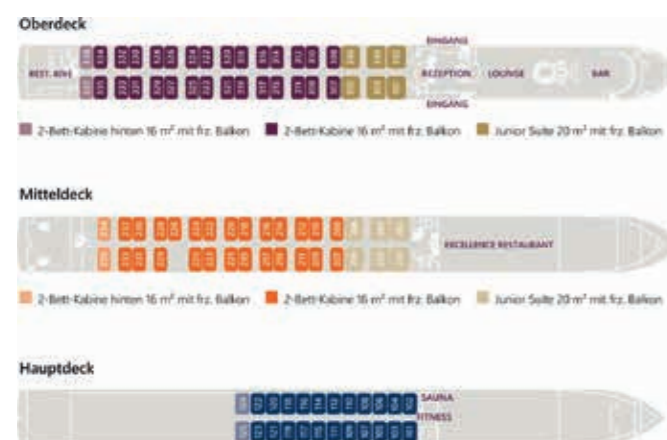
Oberdeck

EINGANG

REST. RIVE

REZEPTION LOUNGE BAR

EINGANG

2-Bett-Kabine hinten 16 m² mit frz. Balkon 2-Bett-Kabine 16 m² mit frz. Balkon Junior Suite 20 m² mit frz. Balkon

Mitteldeck

EXCELLENCE RESTAURANT

2-Bett-Kabine hinten 16 m² mit frz. Balkon 2-Bett-Kabine 16 m² mit frz. Balkon Junior Suite 20 m² mit frz. Balkon

Hauptdeck

SAUNA

FITNESS